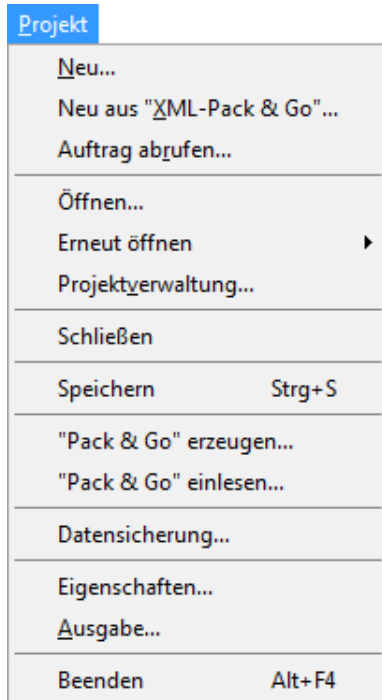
Projekt

Neu...
Neu aus "XML-Pack & Go"...
Auftrag abrufen...

Öffnen...
Erneut öffnen
Projektverwaltung...

Schließen

Speichern Strg+S

"Pack & Go" erzeugen...
"Pack & Go" einlesen...

Datensicherung...

Eigenschaften...
Ausgabe...

Beenden Alt+F4